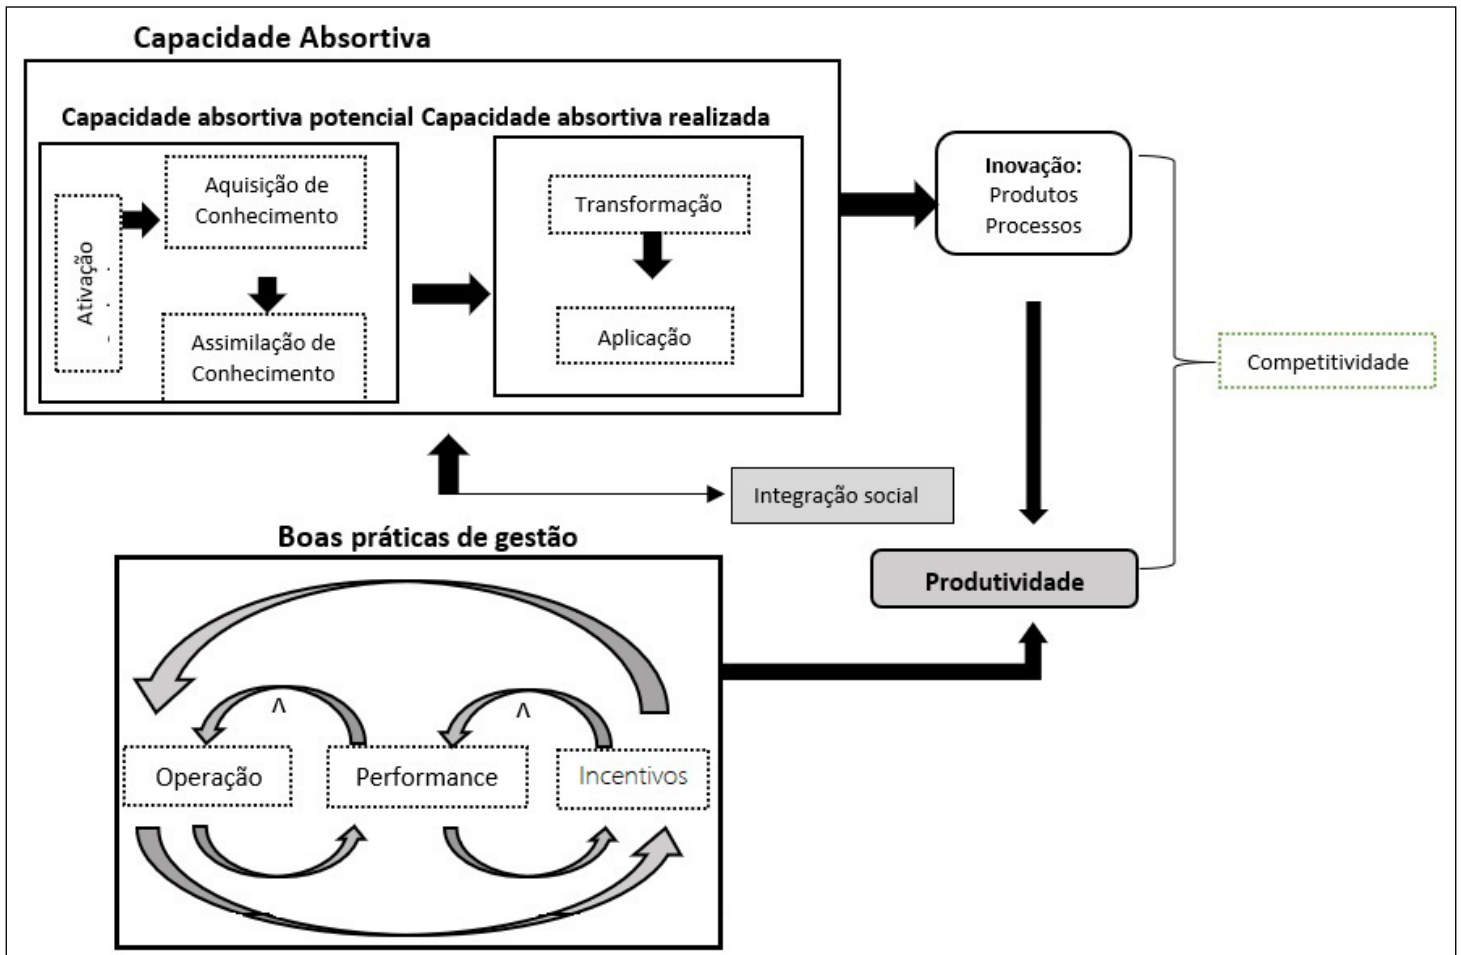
Capacidade Absortiva

Capacidade absortiva potencial Capacidade absortiva realizada

Ativação

Aquisição de Conhecimento

Assimilação de Conhecimento

Transformação

Aplicação

Inovação: Produtos Processos

Competitividade

Integração social

Boas práticas de gestão

Produtividade

^

^

Operação

Performance

Incentivos